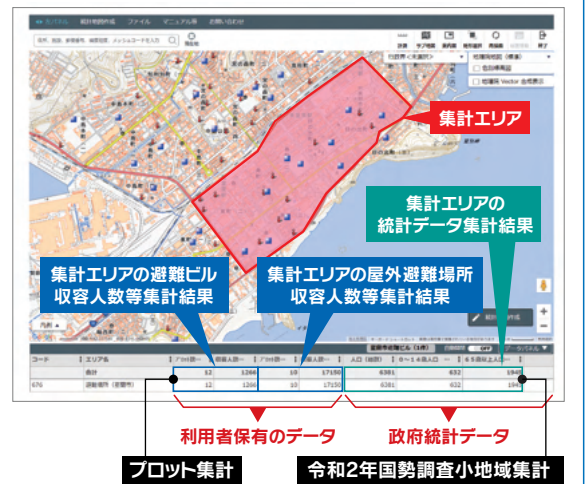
集計エリア

集計エリアの
統計データ集計結果

集計エリアの避難ビル
収容人数等集計結果

集計エリアの屋外避難場所
収容人数等集計結果

| コード | エリア名 | | | | | 人口（総数） | 0～14歳人口 | 65歳以上人口 |
|---|---|---|---|---|---|---|---|---|
| | 合計 | 12 | 1266 | 10 | 17150 | 6381 | 632 | 1940 |
| 676 | 避難場所（影響外） | 12 | 1266 | 10 | 17150 | 6381 | 632 | 1940 |

利用者保有のデータ

政府統計データ

プロット集計

令和2年国勢調査小地域集計